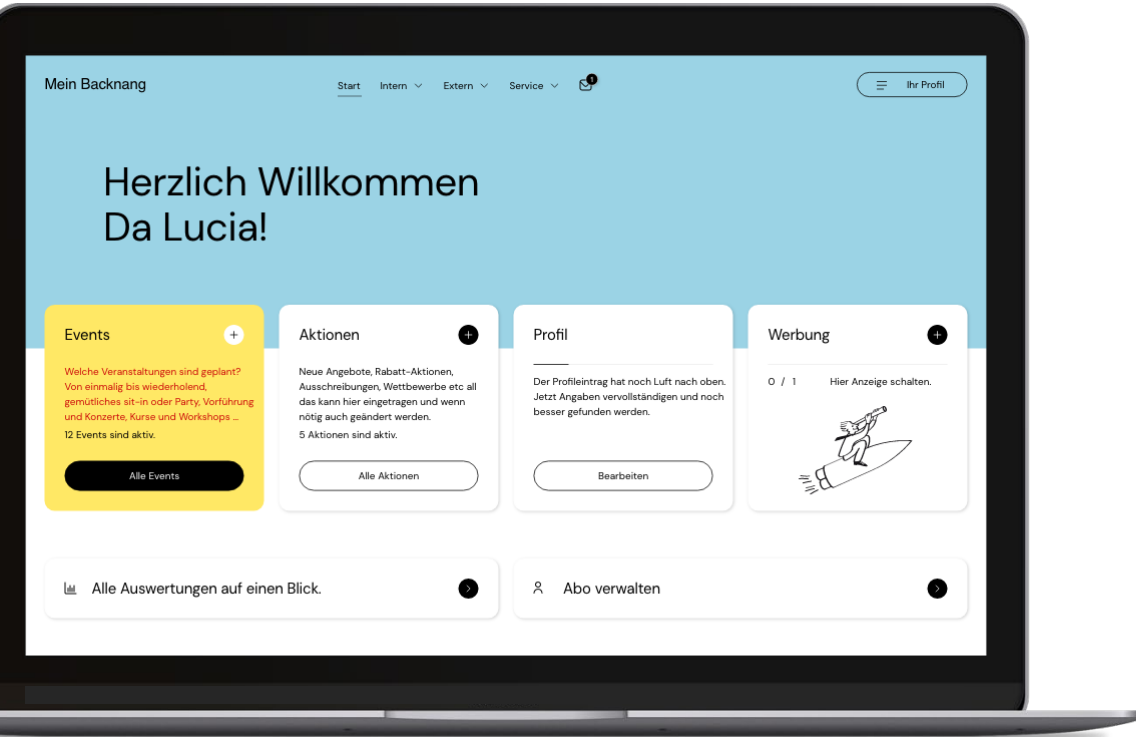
Mein Backnang

Start Intern Extern Service 1

Ihr Profil

Herzlich Willkommen
Da Lucia!

Events

Welche Veranstaltungen sind geplant? Von einmalig bis wiederholend, gemütliches sit-in oder Party, Vorführung und Konzerte, Kurse und Workshops ...

12 Events sind aktiv.

Alle Events

Aktionen

Neue Angebote, Rabatt-Aktionen, Ausschreibungen, Wettbewerbe etc all das kann hier eingetragen und wenn nötig auch geändert werden.

5 Aktionen sind aktiv.

Alle Aktionen

Profil

Der Profileintrag hat noch Luft nach oben. Jetzt Angaben vervollständigen und noch besser gefunden werden.

Bearbeiten

Werbung

0 / 1 Hier Anzeige schalten.

Alle Auswertungen auf einen Blick.

Abo verwalten